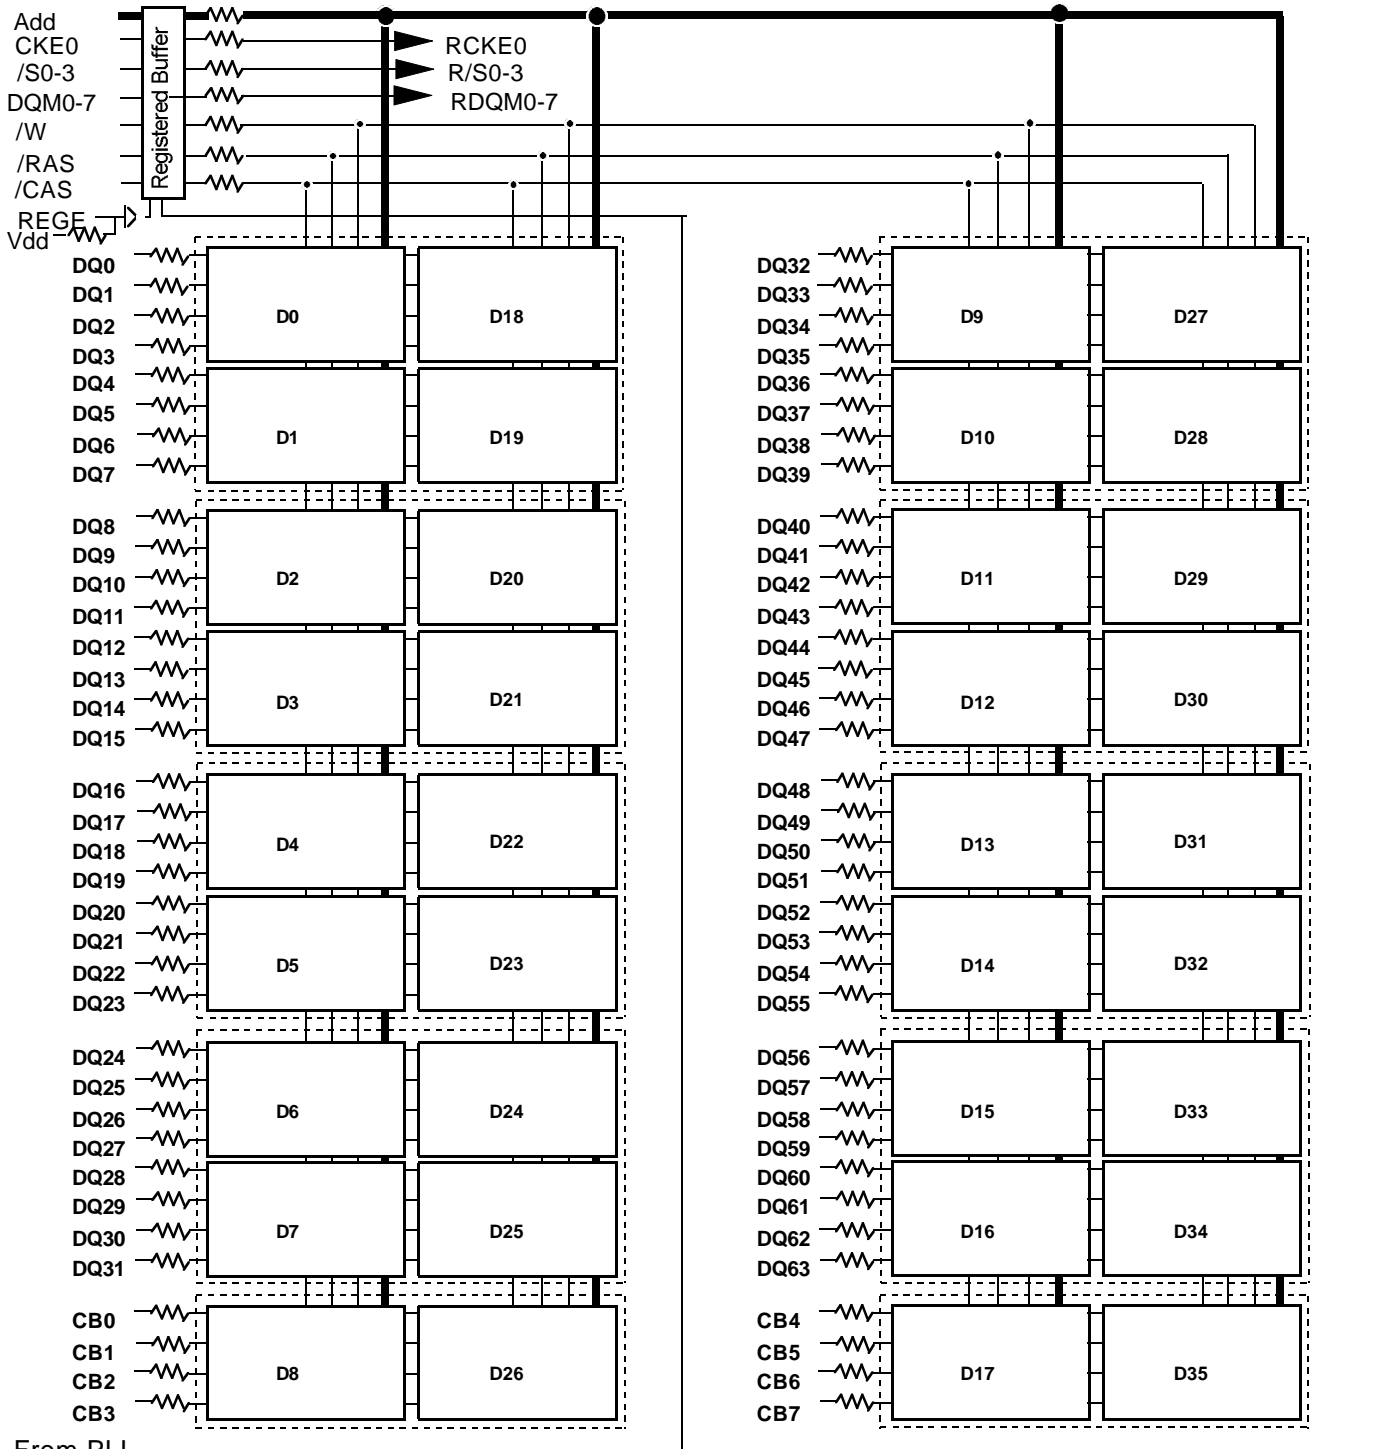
Add
CKE0
/S0-3
DQM0-7
/W
/RAS
/CAS
REGE
Vdd
Registered Buffer
RCKE0
R/S0-3
RDQM0-7

DQ0
DQ1
DQ2
DQ3
D0
D18
DQ4
DQ5
DQ6
DQ7
D1
D19
DQ8
DQ9
DQ10
DQ11
D2
D20
DQ12
DQ13
DQ14
DQ15
D3
D21
DQ16
DQ17
DQ18
DQ19
D4
D22
DQ20
DQ21
DQ22
DQ23
D5
D23
DQ24
DQ25
DQ26
DQ27
D6
D24
DQ28
DQ29
DQ30
DQ31
D7
D25
CB0
CB1
CB2
CB3
D8
D26

DQ32
DQ33
DQ34
DQ35
D9
D27
DQ36
DQ37
DQ38
DQ39
D10
D28
DQ40
DQ41
DQ42
DQ43
D11
D29
DQ44
DQ45
DQ46
DQ47
D12
D30
DQ48
DQ49
DQ50
DQ51
D13
D31
DQ52
DQ53
DQ54
DQ55
D14
D32
DQ56
DQ57
DQ58
DQ59
D15
D33
DQ60
DQ61
DQ62
DQ63
D16
D34
CB4
CB5
CB6
CB7
D17
D35

From PLL